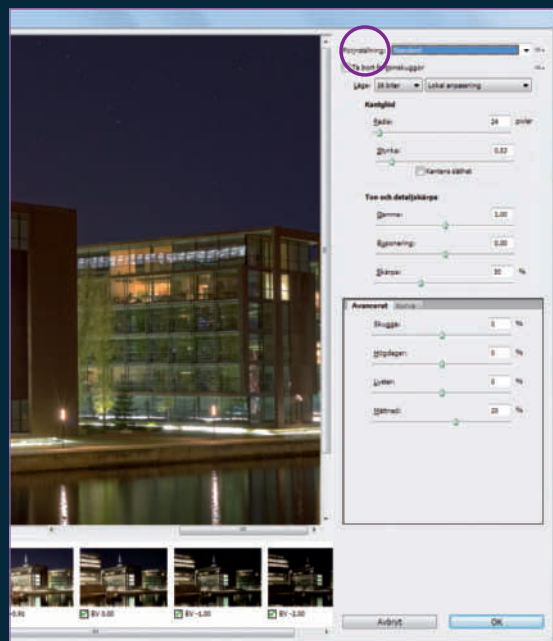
Förinställning: Standard

Ta bort spökskuggor

Läge: 16 bitar Lokal anpassning

Kantglöd

Radie: 24 pixlar

Styrka: 0,52

Kantens släthet

Ton och detaljskärpa

Gamma: 1,00

Exponering: 0,00

Skärpa: 30 %

Avancerat Kurva

Skugga: 0 %

Högdager: 0 %

Lyster: 0 %

Mättnad: 20 %

EV 0,00

EV -1,00

EV -2,00

Avbryt

OK